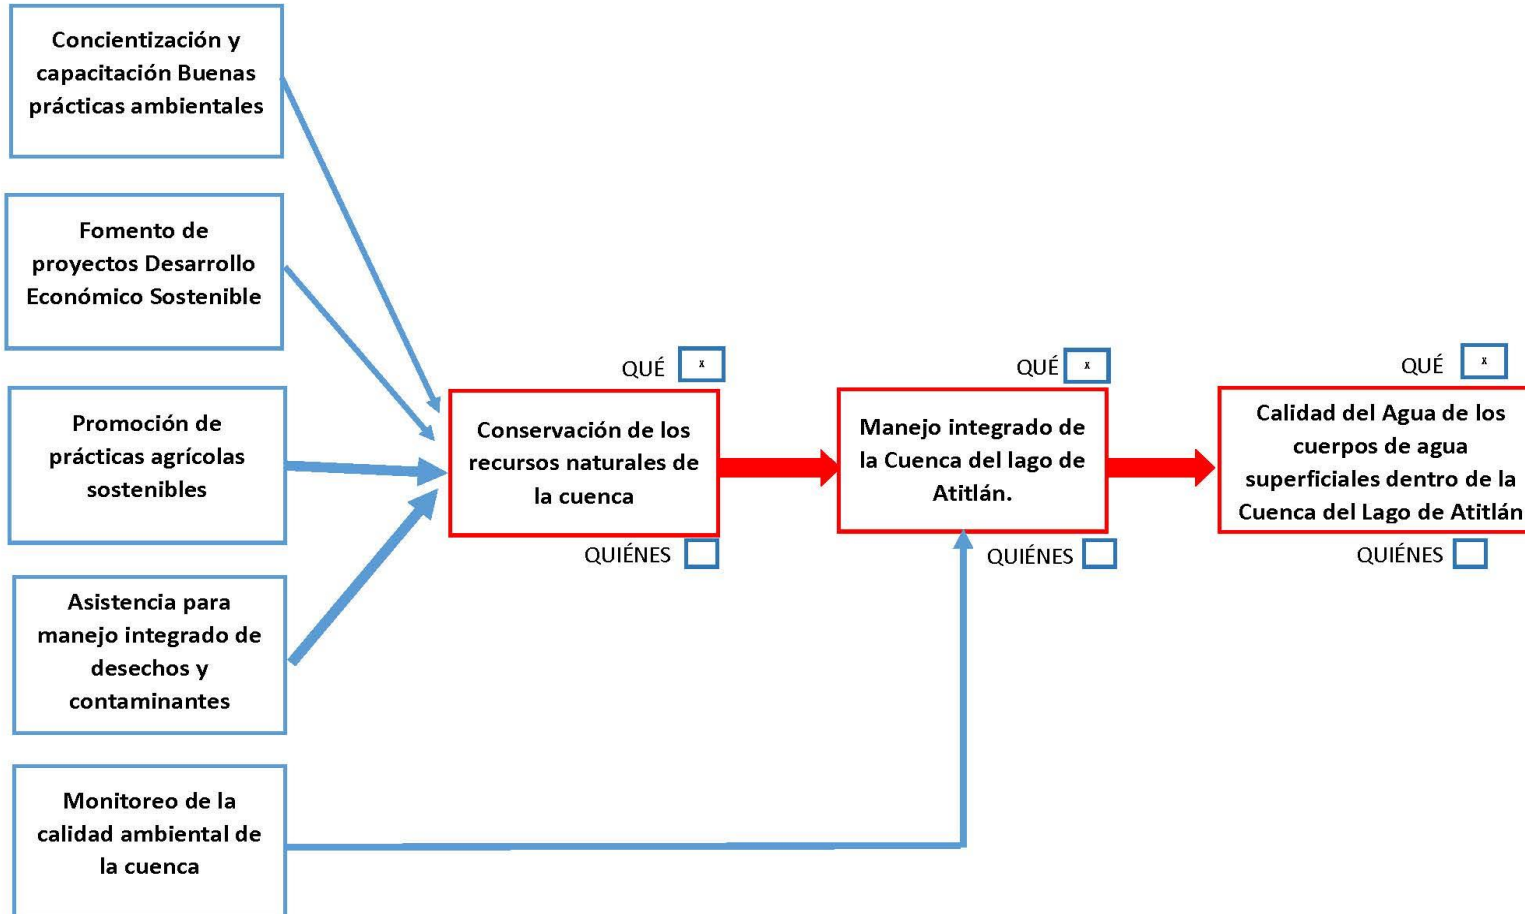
Concientización y capacitación Buenas prácticas ambientales

Fomento de proyectos Desarrollo Económico Sostenible

Promoción de prácticas agrícolas sostenibles

Asistencia para manejo integrado de desechos y contaminantes

Monitoreo de la calidad ambiental de la cuenca

QUÉ x

Conservación de los recursos naturales de la cuenca

QUIÉNES

QUÉ x

Manejo integrado de la Cuenca del lago de Atitlán.

QUIÉNES

QUÉ x

Calidad del Agua de los cuerpos de agua superficiales dentro de la Cuenca del Lago de Atitlán

QUIÉNES